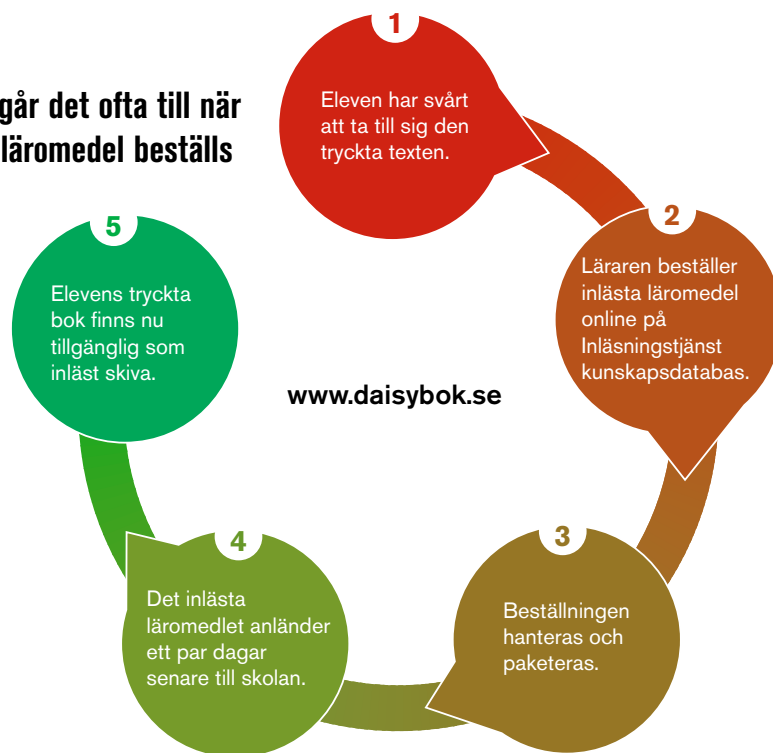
går det ofta till när läromedel beställs

1

Eleven har svårt att ta till sig den tryckta texten.

2

Läraren beställer inlästa läromedel online på Inläsningstjänst kunskapsdatabas.

3

Beställningen hanteras och paketeras.

4

Det inlästa läromedlet anländer ett par dagar senare till skolan.

5

Elevens tryckta bok finns nu tillgänglig som inläst skiva.

www.daisybok.se